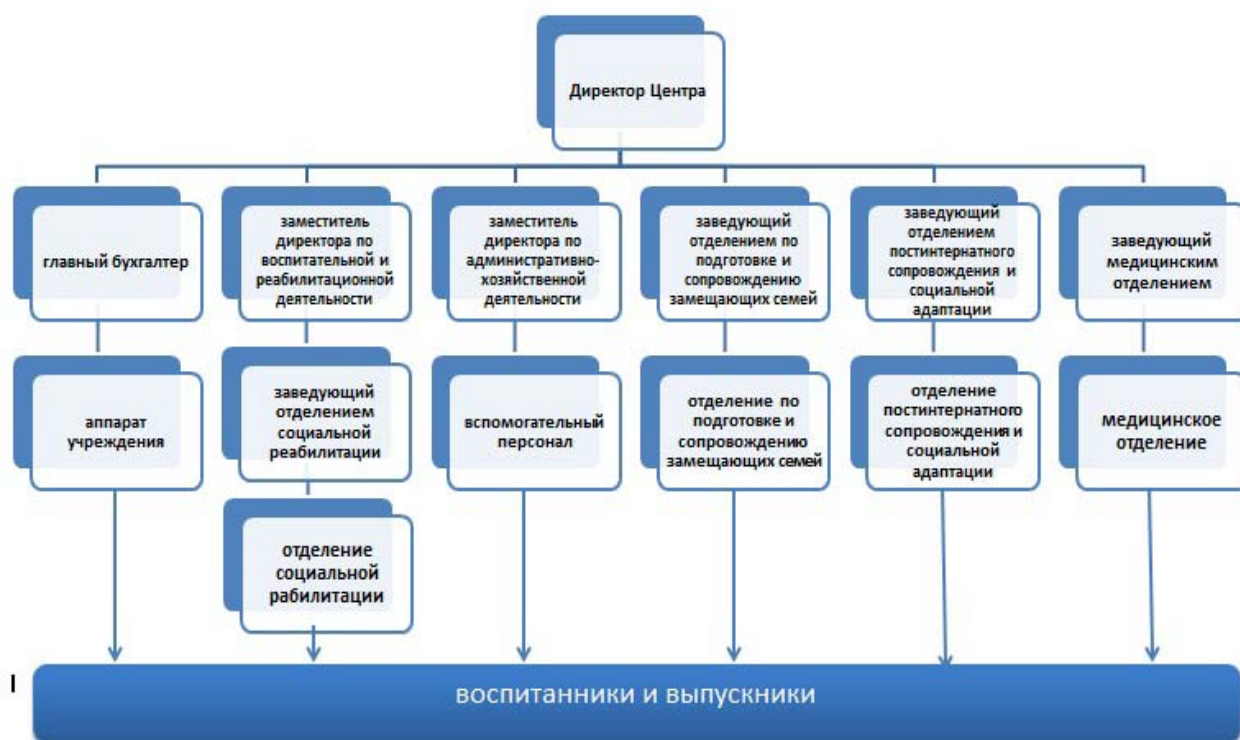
Директор Центра

главный бухгалтер

заместитель директора по воспитательной и реабилитационной деятельности

заместитель директора по административно-хозяйственной деятельности

заведующий отделением по подготовке и сопровождению замещающих семей

заведующий отделением постинтернатного сопровождения и социальной адаптации

заведующий медицинским отделением

аппарат учреждения

заведующий отделением социальной реабилитации

вспомогательный персонал

отделение по подготовке и сопровождению замещающих семей

отделение постинтернатного сопровождения и социальной адаптации

медицинское отделение

отделение социальной рабилитации

I

воспитанники и выпускники